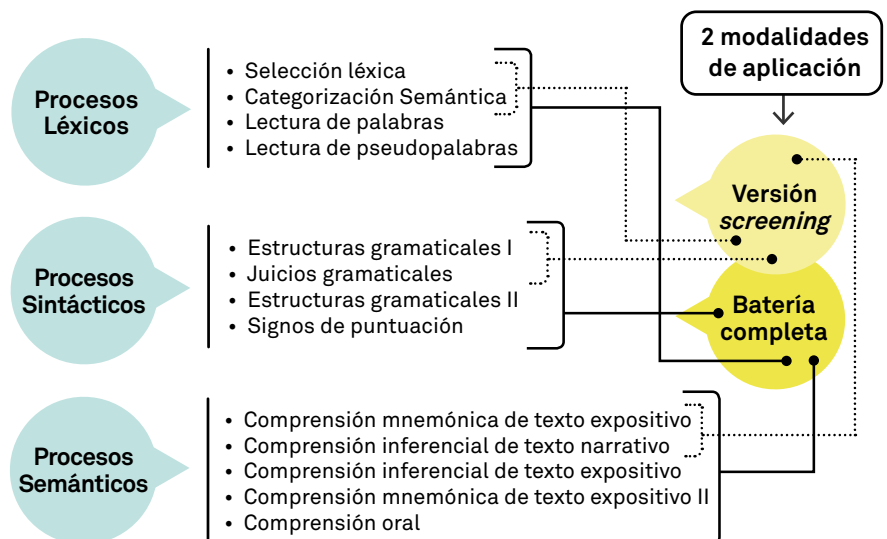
2 modalidades de aplicación

Procesos Léxicos

• Selección léxica
• Categorización Semántica
• Lectura de palabras
• Lectura de pseudopalabras

Versión *screening*

Procesos Sintácticos

• Estructuras gramaticales I
• Juicios gramaticales
• Estructuras gramaticales II
• Signos de puntuación

Batería completa

Procesos Semánticos

• Comprensión mnemónica de texto expositivo
• Comprensión inferencial de texto narrativo
• Comprensión inferencial de texto expositivo
• Comprensión mnemónica de texto expositivo II
• Comprensión oral